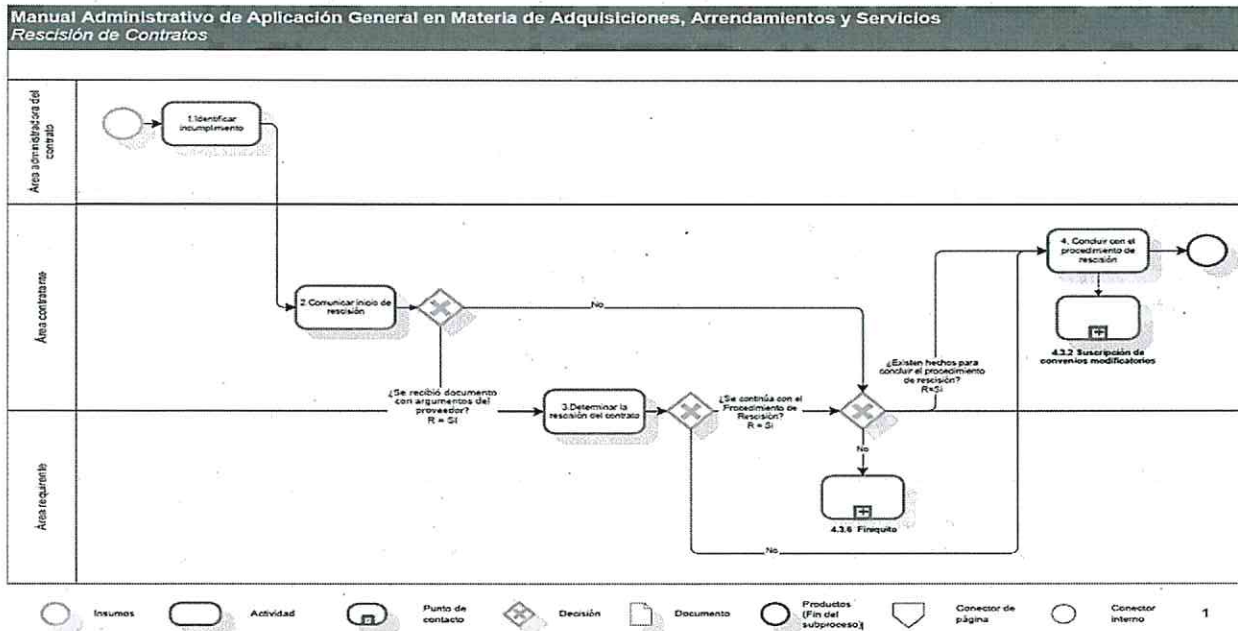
Manual Administrativo de Aplicación General en Materia de Adquisiciones, Arrendamientos y Servicios
Rescisión de Contratos

Área administradora del contrato

1.Identificar incumplimiento

Área contratante

2.Comunicar inicio de rescisión

No

¿Se recibió documento con argumentos del proveedor? R = Sí

3.Determinar la rescisión del contrato

¿Se continúa con el Procedimiento de Rescisión? R = Sí

¿Existen hechos para concluir el procedimiento de rescisión? R=Sí

4. Concluir con el procedimiento de rescisión

4.3.2 Suscripción de convenios modificatorios

Área requirente

No

4.3.6 Finiquito

No

Insumos
Actividad
Punto de contacto
Decisión
Documento
Productos (Fin del subproceso)
Conector de página
Conector interno
1